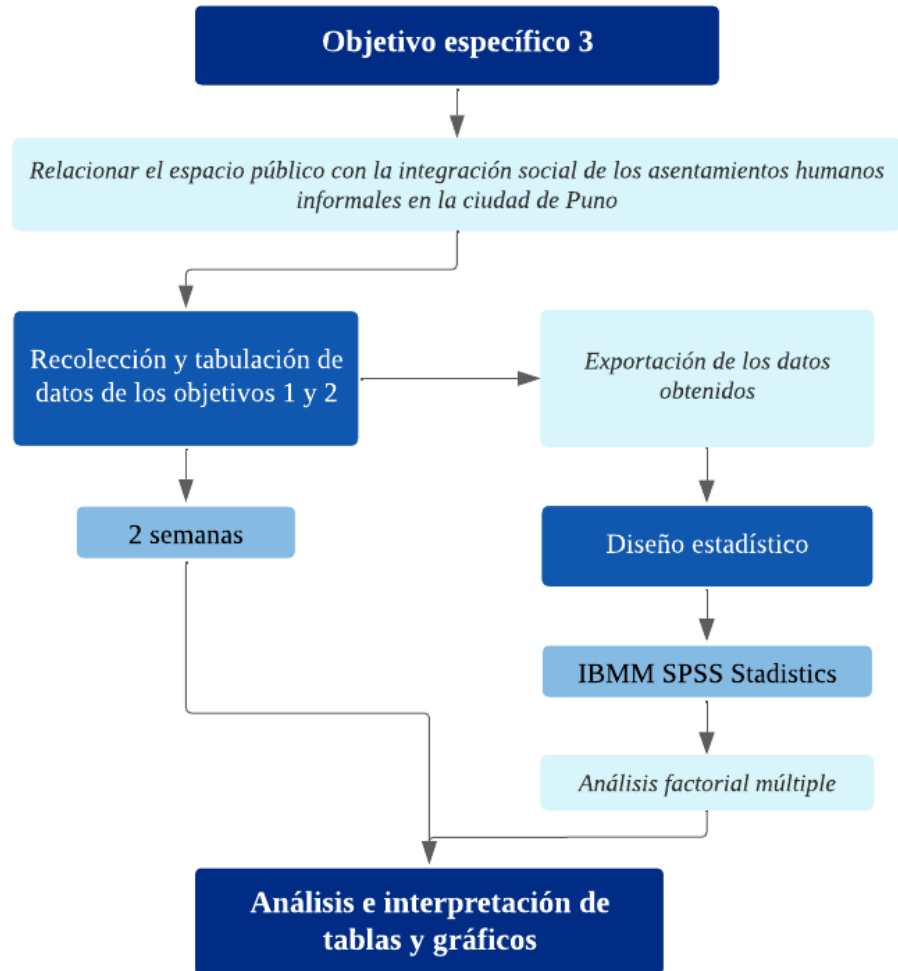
Objetivo específico 3

Relacionar el espacio público con la integración social de los asentamientos humanos informales en la ciudad de Puno

Recolección y tabulación de datos de los objetivos 1 y 2

Exportación de los datos obtenidos

2 semanas

Diseño estadístico

IBMM SPSS Stadistics

Análisis factorial múltiple

Análisis e interpretación de tablas y gráficos